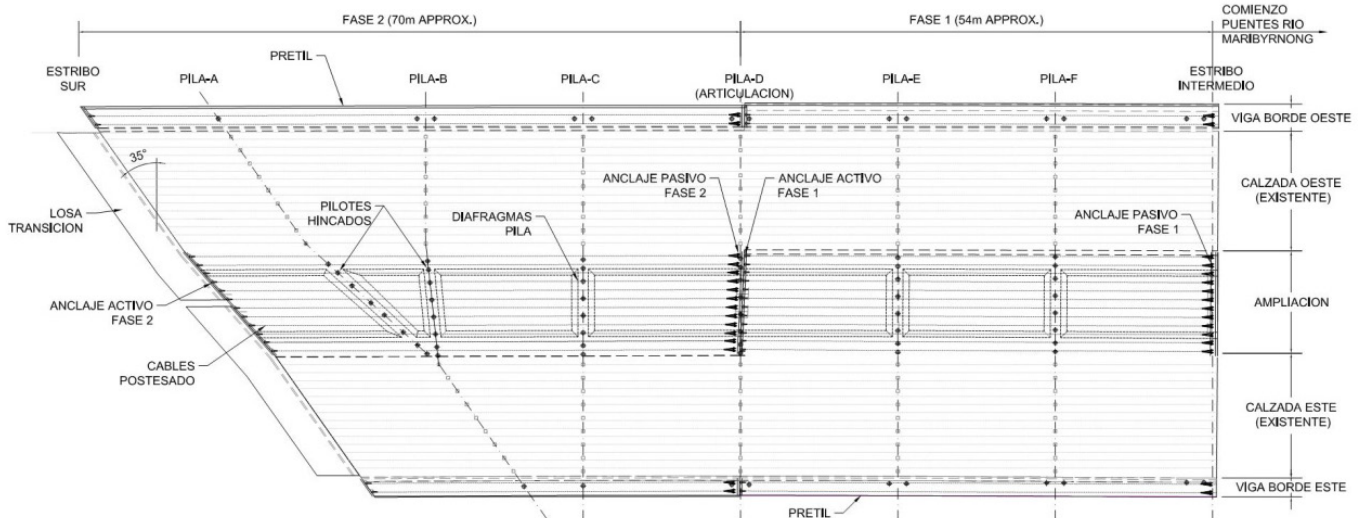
FASE 2 (70m APPROX.)

FASE 1 (54m APPROX.)

COMIENZO PUENTES RIO MARIBYRNONG

PRETIL

ESTRIBO SUR

PILA-A

PILA-B

PILA-C

PILA-D (ARTICULACION)

PILA-E

PILA-F

ESTRIBO INTERMEDIO

VIGA BORDE OESTE

35°

LOSA TRANSICION

PILOTES HINCADOS

DIAFRAGMAS PILA

ANCLAJE PASIVO FASE 2

ANCLAJE ACTIVO FASE 1

CALZADA OESTE (EXISTENTE)

ANCLAJE PASIVO FASE 1

ANCLAJE ACTIVO FASE 2

AMPLIACION

CABLES POSTESADO

CALZADA ESTE (EXISTENTE)

VIGA BORDE ESTE

PRETIL